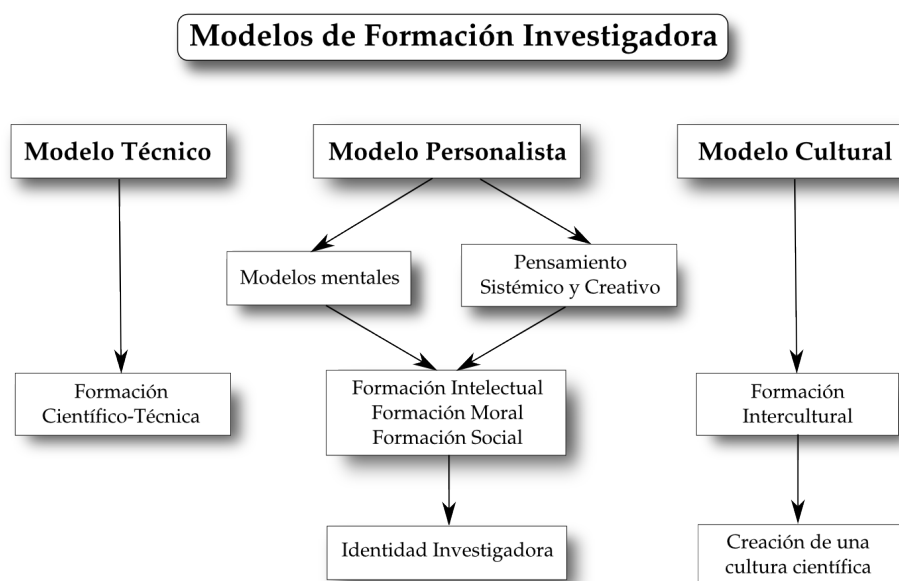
Modelos de Formación Investigadora

Modelo Técnico

Formación Científico-Técnica

Modelo Personalista

Modelos mentales

Pensamiento Sistémico y Creativo

Formación Intelectual
Formación Moral
Formación Social

Identidad Investigadora

Modelo Cultural

Formación Intercultural

Creación de una cultura científica